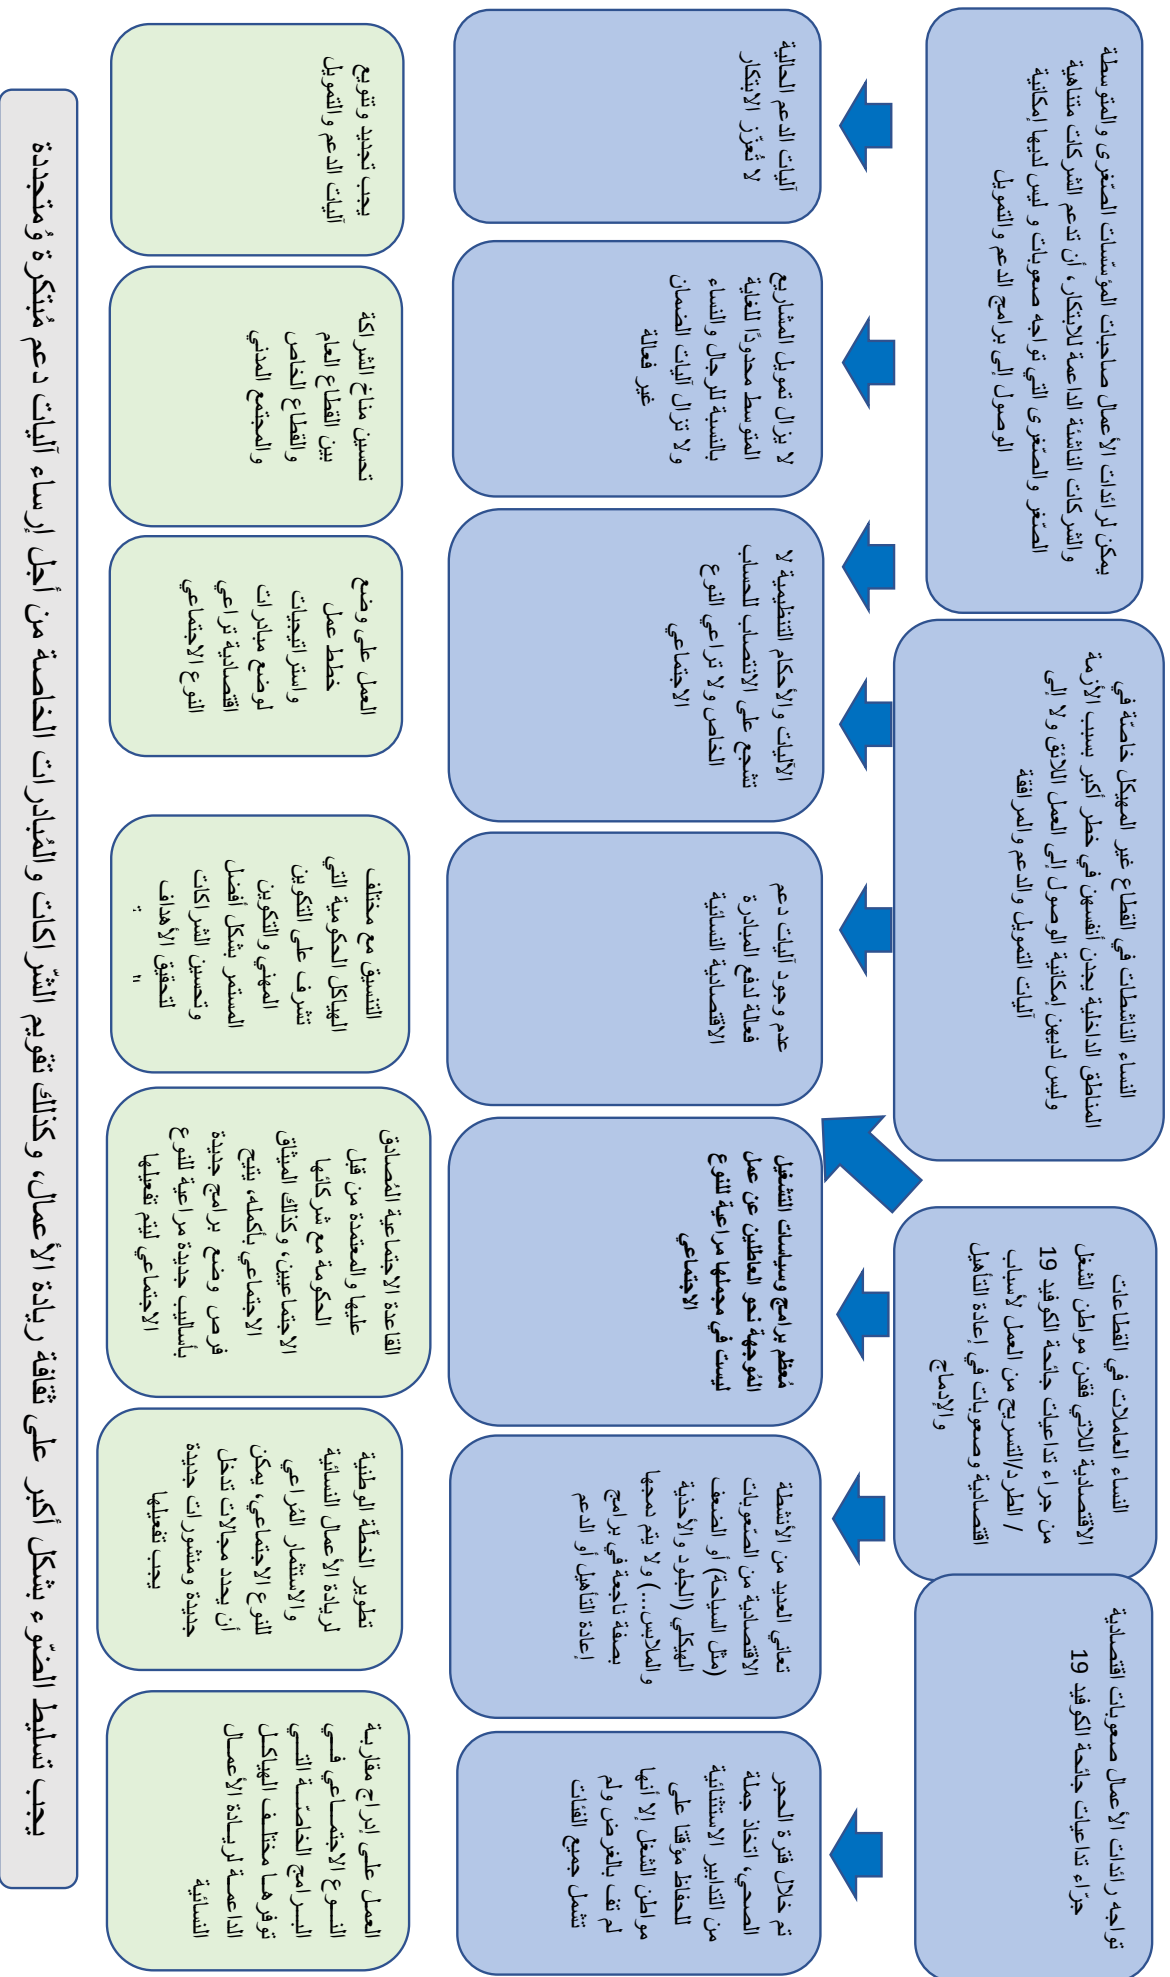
تواجه رائدات الأعمال صعوبات اقتصادية جراء تداعيات جائحة الكوفيد 19

النساء العاملات في القطاعات الاقتصادية اللاتي فقدن مواطن الشغل من جراء تداعيات جائحة الكوفيد 19 / الطرد/التسريح من العمل لأسباب اقتصادية وصعوبات في إعادة التأهيل والإدماج

النساء الناشطات في القطاع غير المهيكل خاصة في المناطق الداخلية يجدن أنفسهن في خطر أكبر بسبب الأزمة وليس لديهن إمكانية الوصول إلى العمل اللائق ولا إلى آليات التمويل والدعم والمرافقة

يمكن لرائدات الأعمال صاحبات المؤسسات الصغرى والمتوسطة والشركات الناشئة الداعمة للابتكار، أن تدعم الشركات متناهية الصغر والصغرى التي تواجه صعوبات، وليس لديها إمكانية الوصول إلى برامج الدعم والتمويل

تم خلال فترة الحجر الصحي، اتخاذ جملة من التدابير الاستثنائية للحفاظ مؤقتا على مواطن الشغل إلا أنها لم تف بالغرض ولم تشمل جميع الفئات

تعاني العديد من الأنشطة الاقتصادية من الصعوبات (مثل السياحة) أو الضعف الهيكلي (الجلد والأحذية والملابس...) ولا يتم دمجها بصفة ناجعة في برامج إعادة التأهيل أو الدعم

معظم برامج وسياسات التشغيل الموجهة نحو العاطلين عن عمل ليست في مجملها مراعية للنوع الاجتماعي

عدم وجود آليات دعم فعالة لدفع المبادرة الاقتصادية النسائية

الآليات والأحكام التنظيمية لا تشجع على الانتصاب للحساب الخاص ولا تراعي النوع الاجتماعي

لا يزال تمويل المشاريع المتوسطة محدودًا للغاية بالنسبة للرجال والنساء ولا تزال آليات الضمان غير فعالة

آليات الدعم الحالية لا تُعزز الابتكار

العمل على إدراج مقاربة النوع الاجتماعي في البرامج الخاصة التي توفرها مختلف الهياكل الداعمة لريادة الأعمال النسائية

تطوير الخطة الوطنية لريادة الأعمال النسائية والاستثمار المراعي للنوع الاجتماعي، يمكن أن يجدد مجالات تدخل جديدة ومشروعات جديدة يجب تفعيلها

القاعدة الاجتماعية المصادق عليها والمعتمدة من قبل الحكومة مع شركائها الاجتماعيين، وكذلك الميثاق الاجتماعي بأكمله، يتيح فرص وضع برامج جديدة بأساليب جديدة مراعية للنوع الاجتماعي ليتم تفعيلها

التنسيق مع مختلف الهياكل الحكومية التي تشرف على التكوين المهني والتكوين المستمر بشكل أفضل وتحسين الشراكات لتحقيق الأهداف

العمل على وضع خطط عمل واستراتيجيات لوضع مبادرات اقتصادية تراعي النوع الاجتماعي

تحسين مناخ الشراكة بين القطاع العام والقطاع الخاص والمجتمع المدني

يجب تجديد وتنويع آليات الدعم والتمويل

يجب تسليط الضوء بشكل أكبر على ثقافة ريادة الأعمال، وكذلك تقويم الشّراكات والمبادرات الخاصة من أجل إرساء آليات دعم مُبتكرة ومُتجددة